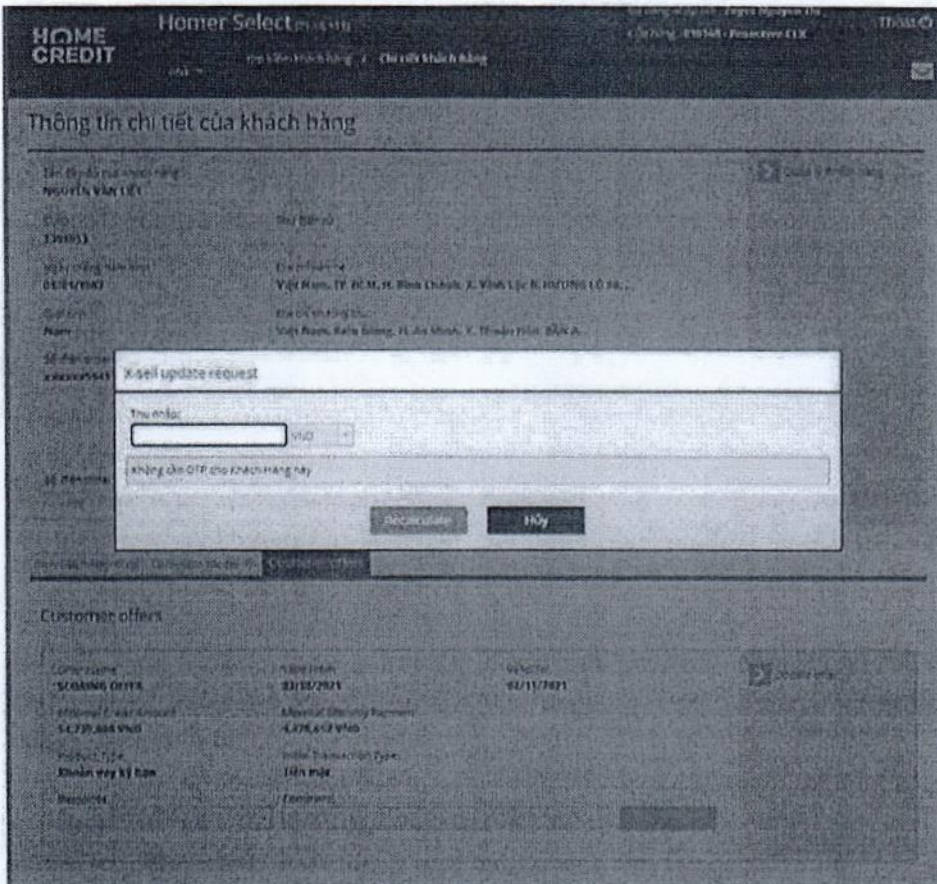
HOME CREDIT

Homer Select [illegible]

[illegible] / Chi tiết khách hàng

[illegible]

Thoát

Thông tin chi tiết của khách hàng

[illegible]
NGUYEN VAN LIET

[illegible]
3769933

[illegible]

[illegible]
01/01/1967

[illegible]
Việt Nam, TP. HCM, H. Bình Chánh, X. Vĩnh Lộc B, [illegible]

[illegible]
Nam

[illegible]
Việt Nam, Kiên Giang, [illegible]

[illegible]

X-sell update request

Thu nhập:

VND

Không cần OTP cho khách hàng này

Recalculate

Hủy

Customer offers

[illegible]
SCORING OFFER

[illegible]
03/10/2021

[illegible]
03/11/2021

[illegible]
54,720,000 VND

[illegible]
4,270,000 VND

Product Type
Khoản vay kỳ hạn

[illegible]
Tiền mặt

Response

Comment